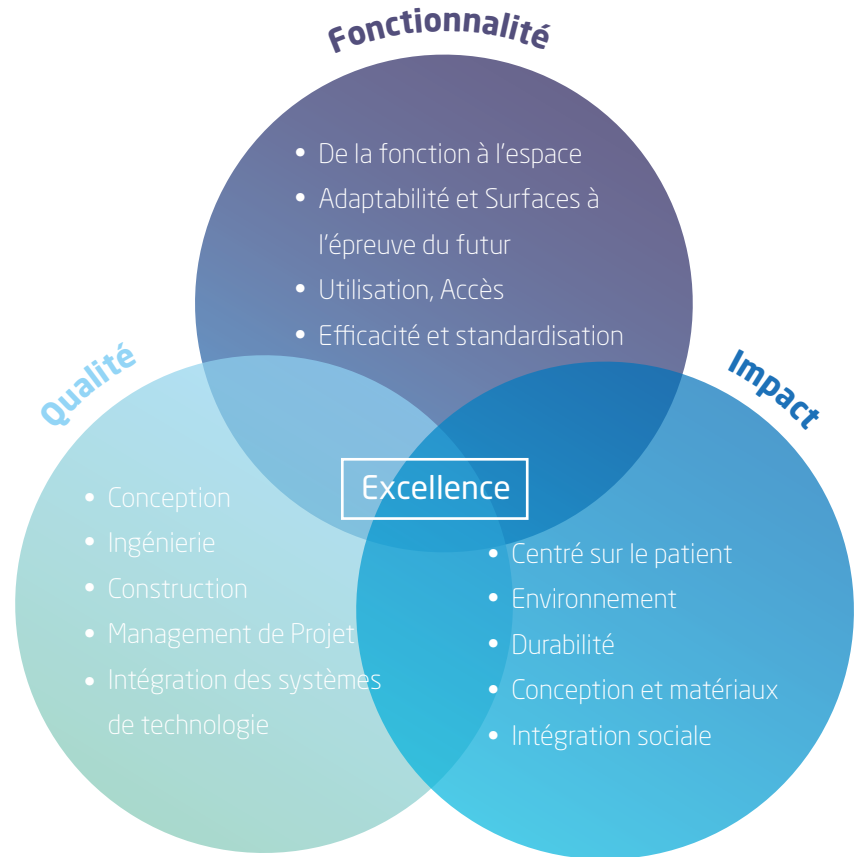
Fonctionnalité

• De la fonction à l'espace
• Adaptabilité et Surfaces à l'épreuve du futur
• Utilisation, Accès
• Efficacité et standardisation

Qualité

• Conception
• Ingénierie
• Construction
• Management de Projet
• Intégration des systèmes de technologie

Excellence

Impact

• Centré sur le patient
• Environnement
• Durabilité
• Conception et matériaux
• Intégration sociale